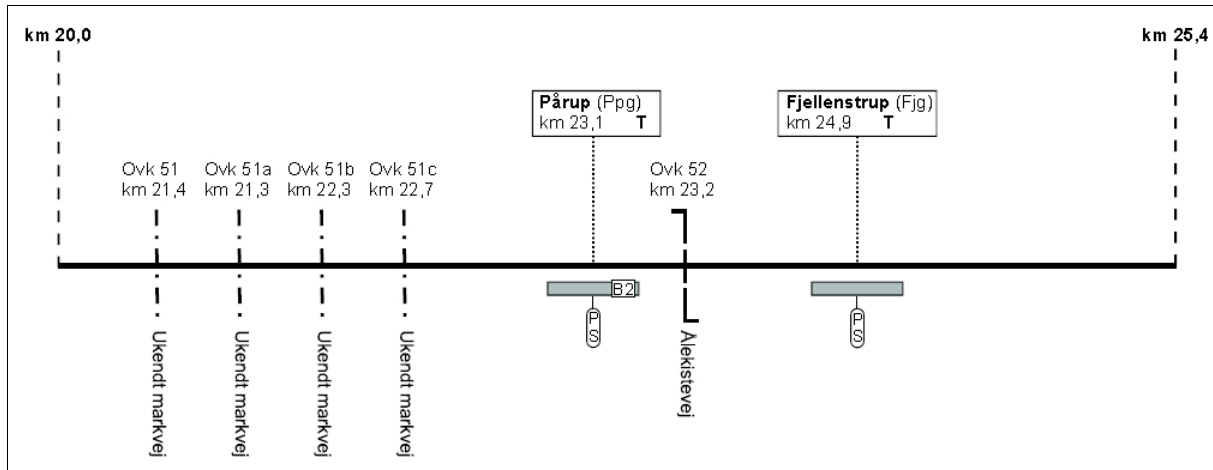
km 20,0

km 25,4

Pårup (Ppg)
km 23,1 T

Fjellenstrup (Fjg)
km 24,9 T

Ovk 51
km 21,4

Ovk 51a
km 21,3

Ovk 51b
km 22,3

Ovk 51c
km 22,7

Ovk 52
km 23,2

B2

PS

PS

Ukendt markvej

Ukendt markvej

Ukendt markvej

Ukendt markvej

Alekistevej